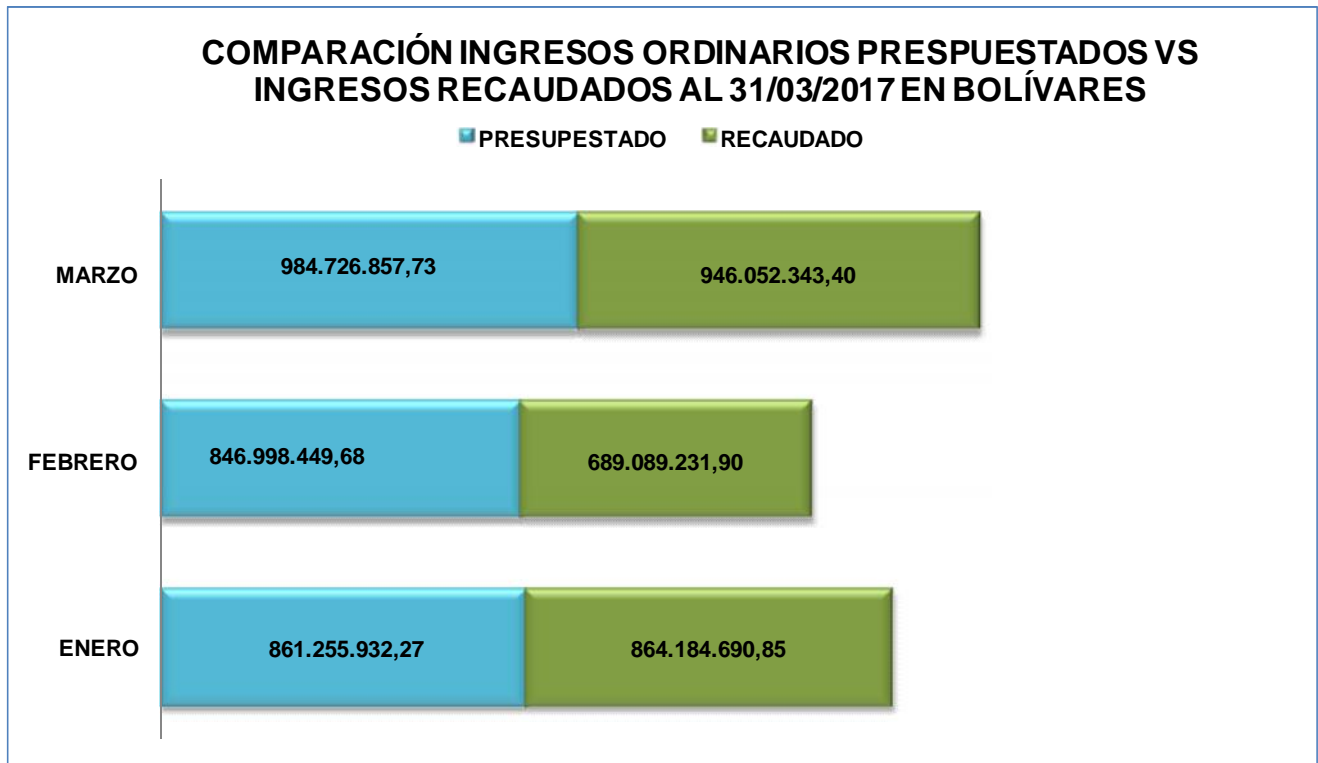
COMPARACIÓN INGRESOS ORDINARIOS PRESPUESTADOS VS INGRESOS RECAUDADOS AL 31/03/2017 EN BOLÍVARES

PRESUPESTADO RECAUDADO

| | PRESUPESTADO | RECAUDADO |
|---|---|---|
| MARZO | 984.726.857,73 | 946.052.343,40 |
| FEBRERO | 846.998.449,68 | 689.089.231,90 |
| ENERO | 861.255.932,27 | 864.184.690,85 |